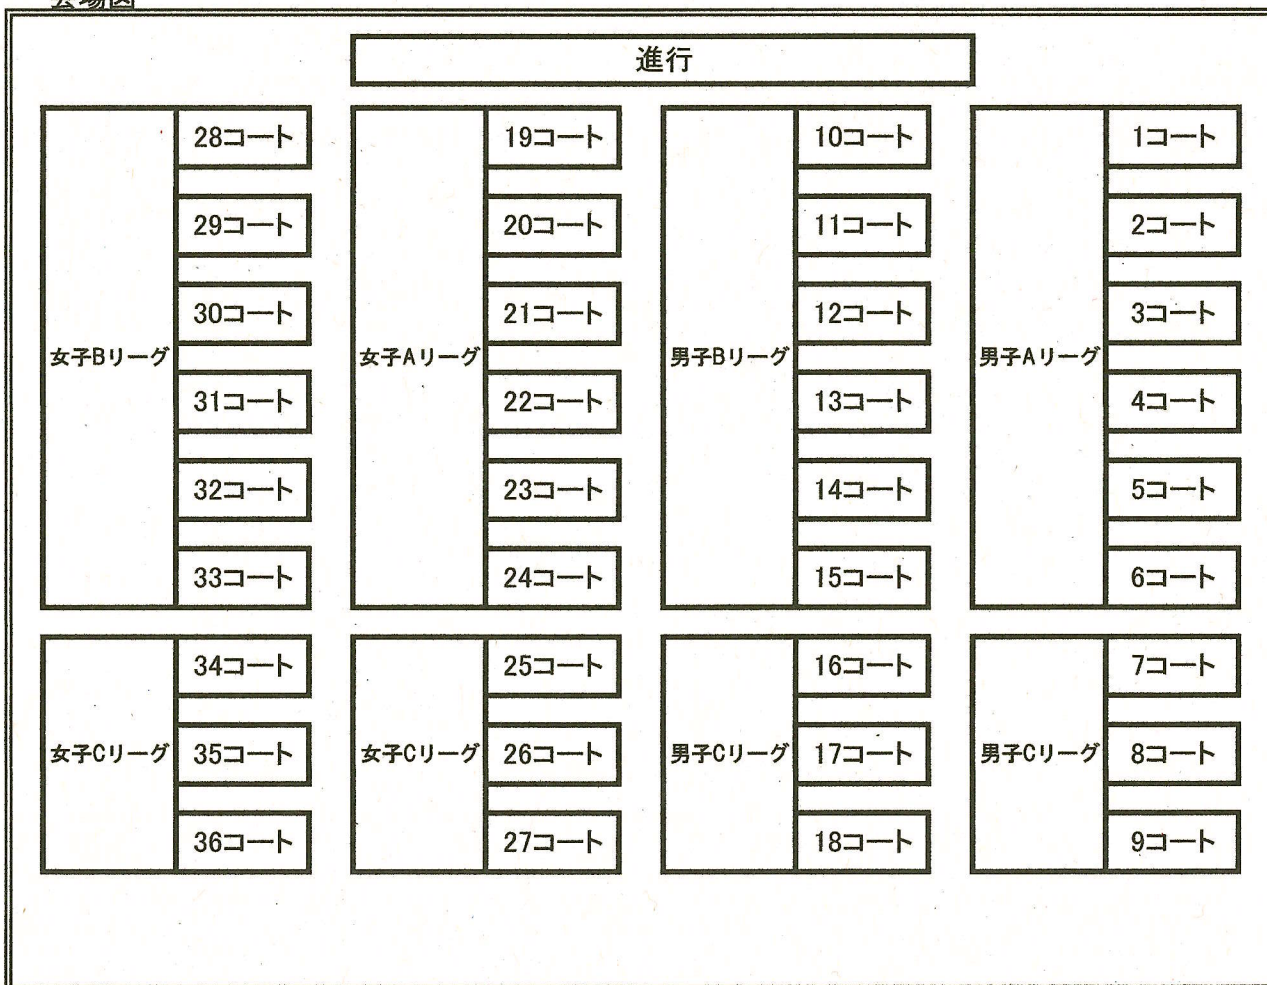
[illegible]

進行

女子Bリーグ
28コート
29コート
30コート
31コート
32コート
33コート

女子Aリーグ
19コート
20コート
21コート
22コート
23コート
24コート

男子Bリーグ
10コート
11コート
12コート
13コート
14コート
15コート

男子Aリーグ
1コート
2コート
3コート
4コート
5コート
6コート

女子Cリーグ
34コート
35コート
36コート

女子Cリーグ
25コート
26コート
27コート

男子Cリーグ
16コート
17コート
18コート

男子Cリーグ
7コート
8コート
9コート